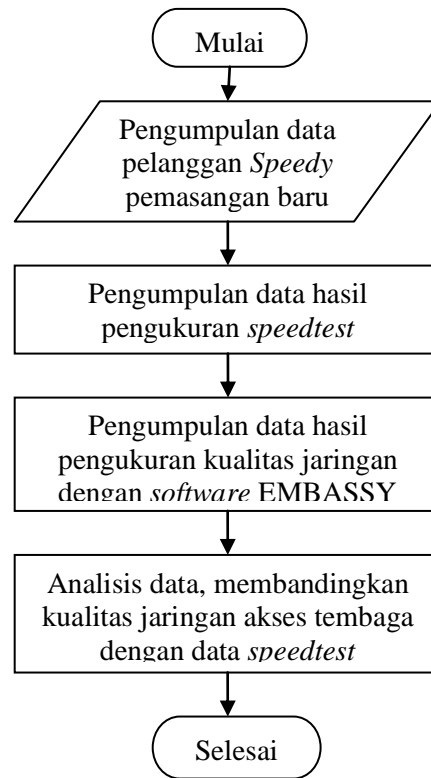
Mulai

Pengumpulan data pelanggan Speedy pemasangan baru

Pengumpulan data hasil pengukuran speedtest

Pengumpulan data hasil pengukuran kualitas jaringan dengan software EMBASSY

Analisis data, membandingkan kualitas jaringan akses tembaga dengan data speedtest

Selesai